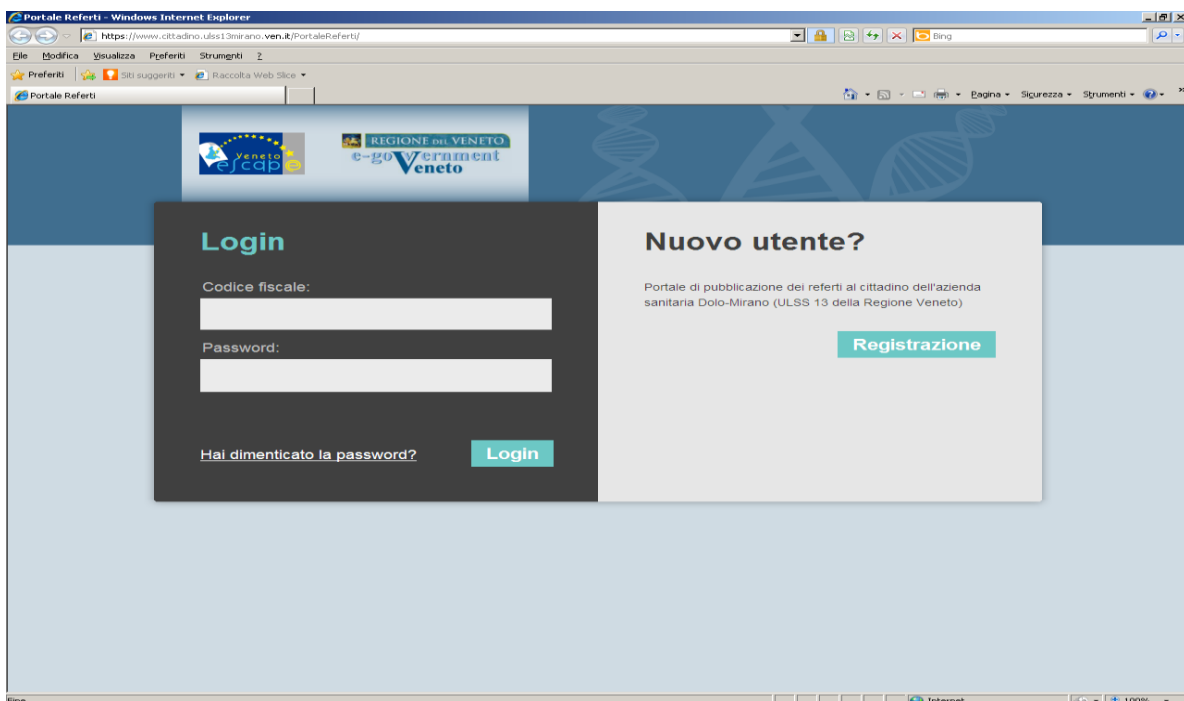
Portale Referti - Windows Internet Explorer

https://www.cittadino.ulss13mirano.ven.it/PortaleReferti/

Bing

File Modifica Visualizza Preferiti Strumenti ?

Preferiti Siti suggeriti Raccolta Web Slice

Portale Referti

Pagina Sicurezza Strumenti

Veneto escape

REGIONE DEL VENETO e-goVernment Veneto

Login

Codice fiscale:

Password:

Hai dimenticato la password?

Login

Nuovo utente?

Portale di pubblicazione dei referti al cittadino dell'azienda sanitaria Dolo-Mirano (ULSS 13 della Regione Veneto)

Registrazione

Fine

Internet

100%